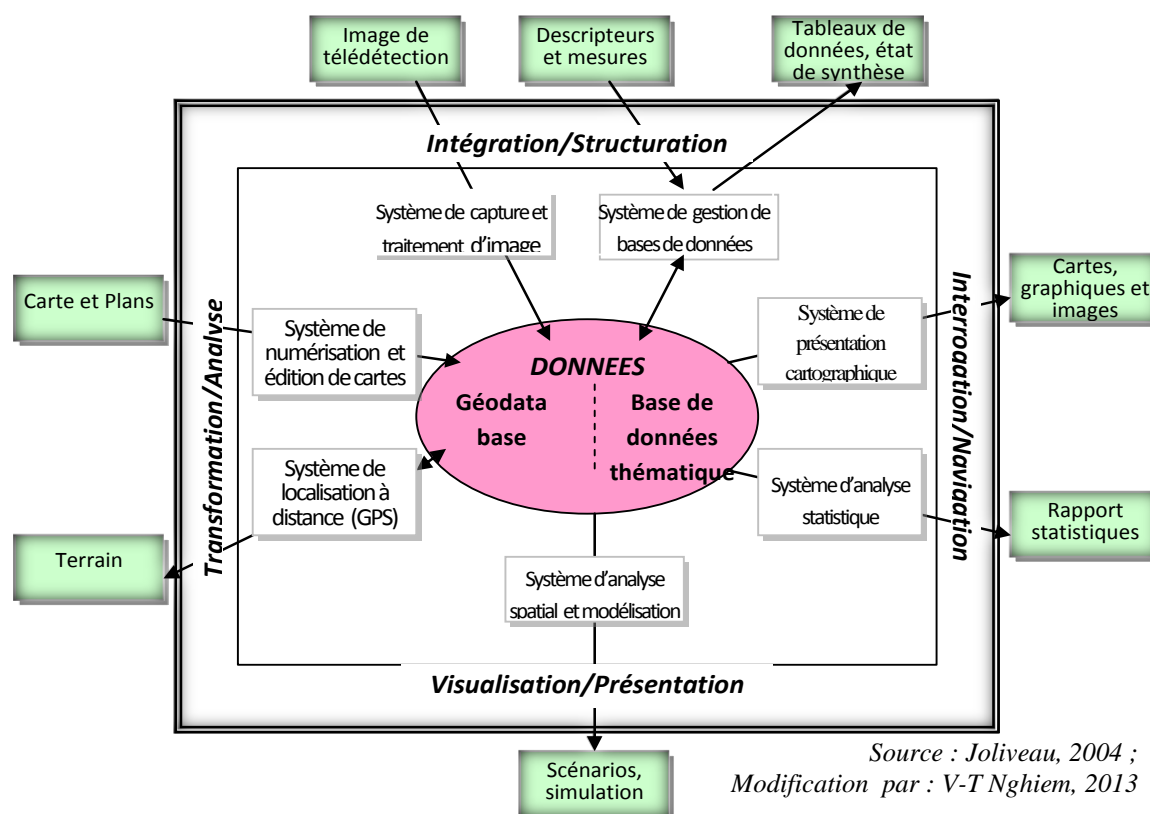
Image de télédétection

Descripteurs et mesures

Tableaux de données, état de synthèse

Intégration/Structuration

Système de capture et traitement d'image

Système de gestion de bases de données

Carte et Plans

Transformation/Analyse

Système de numérisation et édition de cartes

DONNEES

Géodata base

Base de données thématique

Système de localisation à distance (GPS)

Interroqation/Naviqation

Système de présentation cartographique

Cartes, graphiques et images

Système d'analyse statistique

Rapport statistiques

Terrain

Système d'analyse spatial et modélisation

Visualisation/Présentation

Scénarios, simulation

Source : Joliveau, 2004 ;
Modification par : V-T Nghiem, 2013